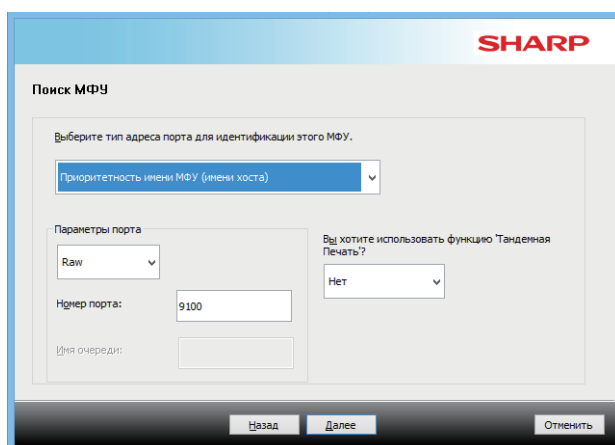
SHARP

Поиск МФУ

Выберите тип адреса порта для идентификации этого МФУ.

Приоритетность имени МФУ (имени хоста)

Параметры порта

Raw

Номер порта: 9100

Имя очереди:

Вы хотите использовать функцию 'Тандемная Печать'?

Нет

Назад Далее Отменить